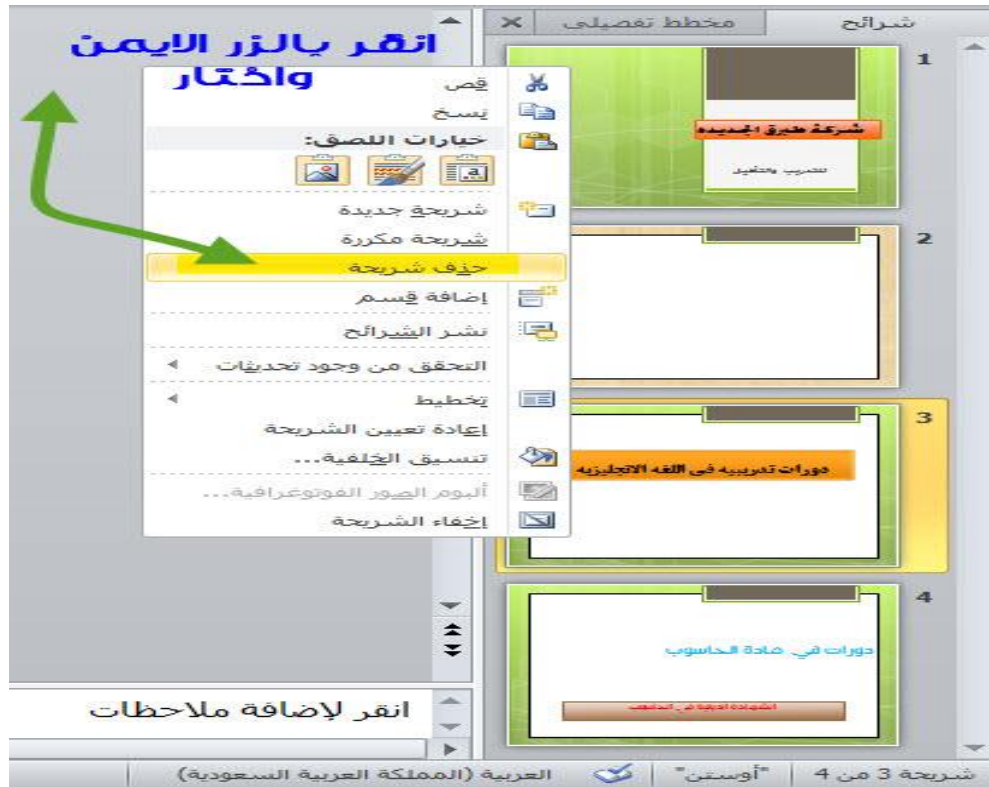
شرائح
مخطط تفصيلي

انقر بالزر الايمن واختار

قص
نسخ
خيارات اللصق:
شريحة جديدة
شريحة مكررة
حذف شريحة
إضافة قسم
نشر الشرائح
التحقق من وجود تحديثات
تخطيط
إعادة تعيين الشريحة
تنسيق الخلفية...
ألبوم الصور الفوتوغرافية...
إخفاء الشريحة

1
شركة طريق الجديده
تدريب وتطوير
2
3
دورات تدريبية فى اللغه الانجليزيه
4
دورات في مادة الحاسوب
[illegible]

انقر لإضافة ملاحظات

شريحة 3 من 4 | "أوستن" | العربية (المملكة العربية السعودية)